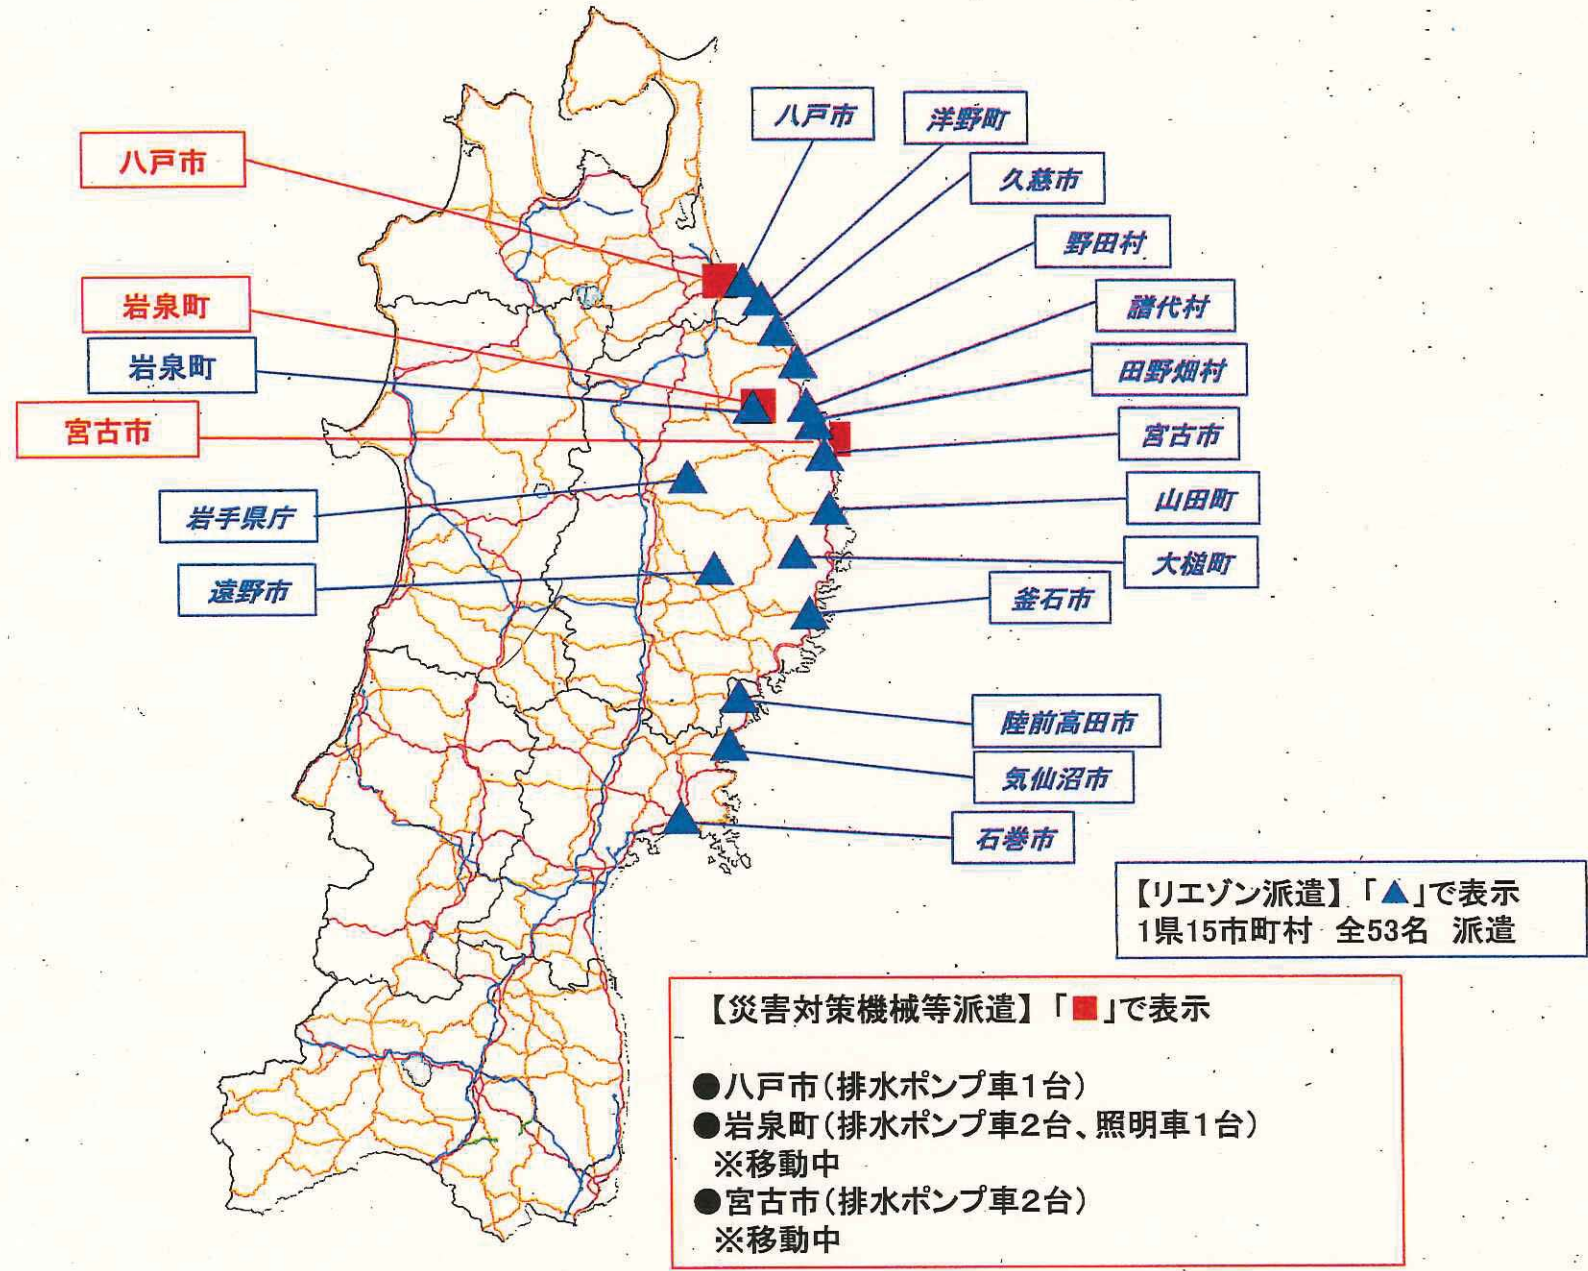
八戸市

岩泉町

岩泉町

宮古市

岩手県庁

遠野市

八戸市

洋野町

久慈市

野田村

譜代村

田野畑村

宮古市

山田町

大槌町

釜石市

陸前高田市

気仙沼市

石巻市

【リエゾン派遣】「▲」で表示
1県15市町村 全53名 派遣

【災害対策機械等派遣】「■」で表示

●八戸市(排水ポンプ車1台)
●岩泉町(排水ポンプ車2台、照明車1台)
※移動中
●宮古市(排水ポンプ車2台)
※移動中